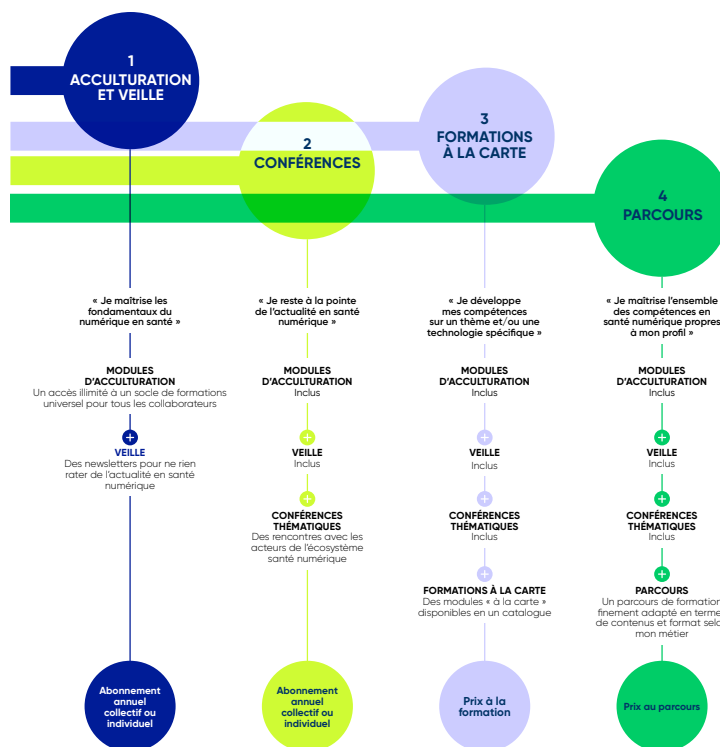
1
ACCULTURATION ET VEILLE

2
CONFÉRENCES

3
FORMATIONS À LA CARTE

4
PARCOURS

« Je maîtrise les fondamentaux du numérique en santé »

MODULES D'ACCULTURATION
Un accès illimité à un socle de formations universel pour tous les collaborateurs

+
VEILLE
Des newsletters pour ne rien rater de l'actualité en santé numérique

Abonnement annuel collectif ou individuel

« Je reste à la pointe de l'actualité en santé numérique »

MODULES D'ACCULTURATION
Inclus

+
VEILLE
Inclus

+
CONFÉRENCES THÉMATIQUES
Des rencontres avec les acteurs de l'écosystème santé numérique

Abonnement annuel collectif ou individuel

« Je développe mes compétences sur un thème et/ou une technologie spécifique »

MODULES D'ACCULTURATION
Inclus

+
VEILLE
Inclus

+
CONFÉRENCES THÉMATIQUES
Inclus

+
FORMATIONS À LA CARTE
Des modules « à la carte » disponibles en un catalogue

Prix à la formation

« Je maîtrise l'ensemble des compétences en santé numérique propres à mon profil »

MODULES D'ACCULTURATION
Inclus

+
VEILLE
Inclus

+
CONFÉRENCES THÉMATIQUES
Inclus

+
PARCOURS
Un parcours de formation finement adapté en termes de contenus et format selon mon métier

Prix au parcours